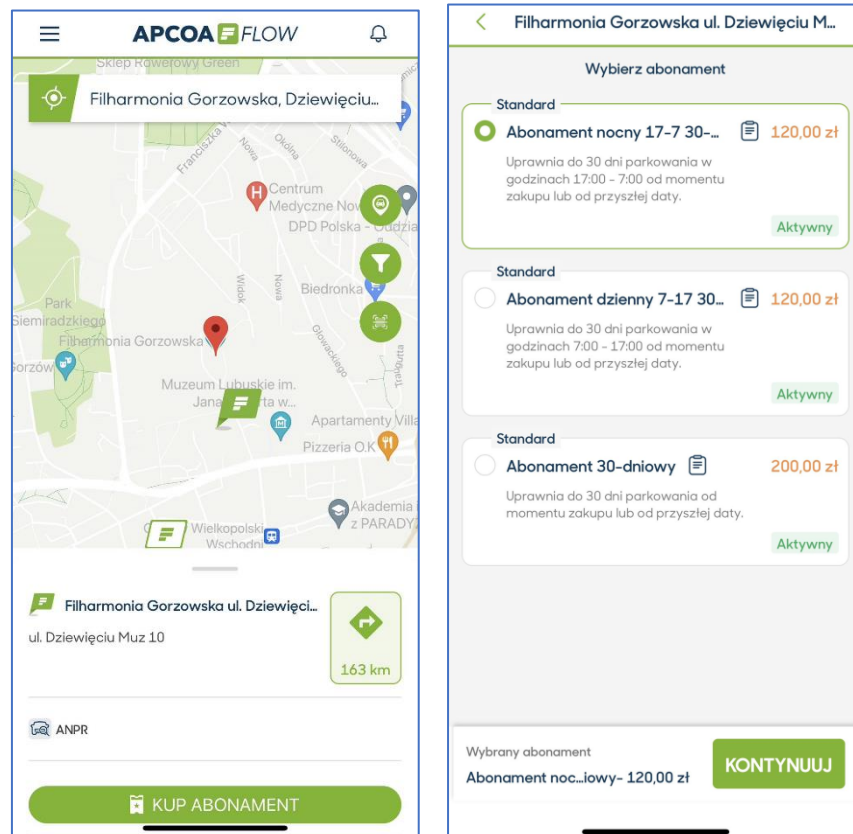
APCOA FLOW

Sklep Rowerowy Green

Filharmonia Gorzowska, Dziewięciu...

Franciszka

Okólna

Nowa

Stilonowa

Centrum Medyczne Nov

DPD Polska - Oddzia

Widok

Nowa

Biedronka

Park Siemiradzkiego

Filharmonia Gorzowska

Gorzów

Głowackiego

Teatralna

Muzeum Lubuskie im. Jana Dekerta w...

Apartamenty Villa

Pizzeria O.K

Akademia ... z PARADY

Wielkopolski Wschodni

Filharmonia Gorzowska ul. Dziewięci...

ul. Dziewięciu Muz 10

163 km

ANPR

KUP ABONAMENT

Filharmonia Gorzowska ul. Dziewięciu M...

Wybierz abonament

Standard

Abonament nocny 17-7 30-... 120,00 zł

Uprawnia do 30 dni parkowania w godzinach 17:00 - 7:00 od momentu zakupu lub od przyszłej daty.

Aktywny

Standard

Abonament dzienny 7-17 30... 120,00 zł

Uprawnia do 30 dni parkowania w godzinach 7:00 - 17:00 od momentu zakupu lub od przyszłej daty.

Aktywny

Standard

Abonament 30-dniowy 200,00 zł

Uprawnia do 30 dni parkowania od momentu zakupu lub od przyszłej daty.

Aktywny

Wybrany abonament

Abonament noc...iowy- 120,00 zł

KONTYNUUJ